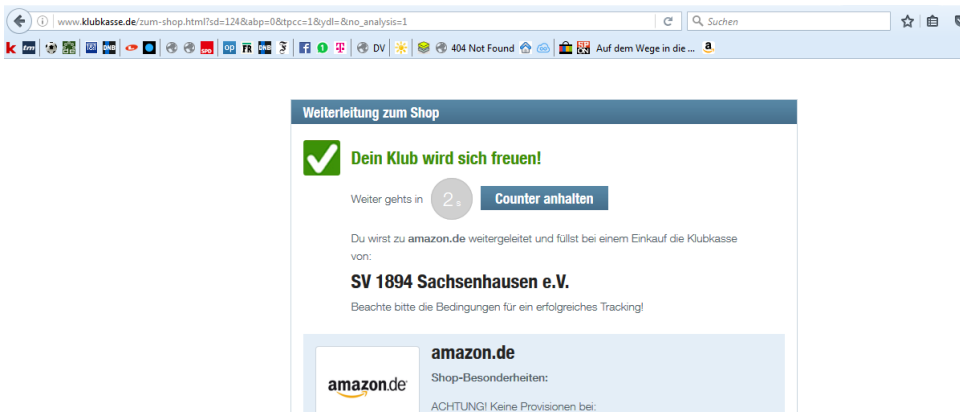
www.klubkasse.de/zum-shop.html?sd=124&abp=0&tpcc=1&ydl=&no_analysis=1

Suchen

DV

404 Not Found

Auf dem Wege in die ...

Weiterleitung zum Shop

Dein Klub wird sich freuen!

Weiter gehts in 2 s Counter anhalten

Du wirst zu amazon.de weitergeleitet und füllst bei einem Einkauf die Klubkasse von:

SV 1894 Sachsenhausen e.V.

Beachte bitte die Bedingungen für ein erfolgreiches Tracking!

amazon.de

amazon.de

Shop-Besonderheiten:

ACHTUNG! Keine Provisionen bei: